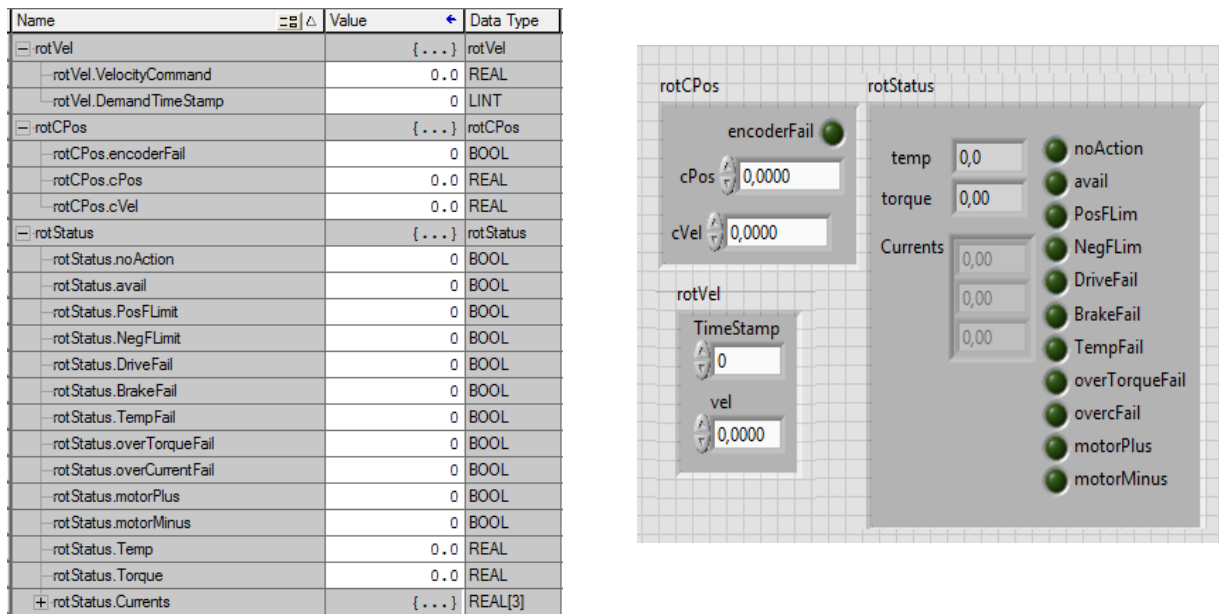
| Name | Value | Data Type |
|---|---|---|
| rotVel | {...} | rotVel |
| rotVel.VelocityCommand | 0.0 | REAL |
| rotVel.DemandTimeStamp | 0 | LINT |
| rotCPos | {...} | rotCPos |
| rotCPos.encoderFail | 0 | BOOL |
| rotCPos.cPos | 0.0 | REAL |
| rotCPos.cVel | 0.0 | REAL |
| rotStatus | {...} | rotStatus |
| rotStatus.noAction | 0 | BOOL |
| rotStatus.avail | 0 | BOOL |
| rotStatus.PosFLimit | 0 | BOOL |
| rotStatus.NegFLimit | 0 | BOOL |
| rotStatus.DriveFail | 0 | BOOL |
| rotStatus.BrakeFail | 0 | BOOL |
| rotStatus.TempFail | 0 | BOOL |
| rotStatus.overTorqueFail | 0 | BOOL |
| rotStatus.overCurrentFail | 0 | BOOL |
| rotStatus.motorPlus | 0 | BOOL |
| rotStatus.motorMinus | 0 | BOOL |
| rotStatus.Temp | 0.0 | REAL |
| rotStatus.Torque | 0.0 | REAL |
| rotStatus.Currents | {...} | REAL[3] |

rotCPos
encoderFail
cPos 0,0000
cVel 0,0000

rotVel
TimeStamp
0
vel
0,0000

rotStatus
temp 0,0
torque 0,00
Currents 0,00 0,00 0,00
noAction
avail
PosFLim
NegFLim
DriveFail
BrakeFail
TempFail
overTorqueFail
overcFail
motorPlus
motorMinus